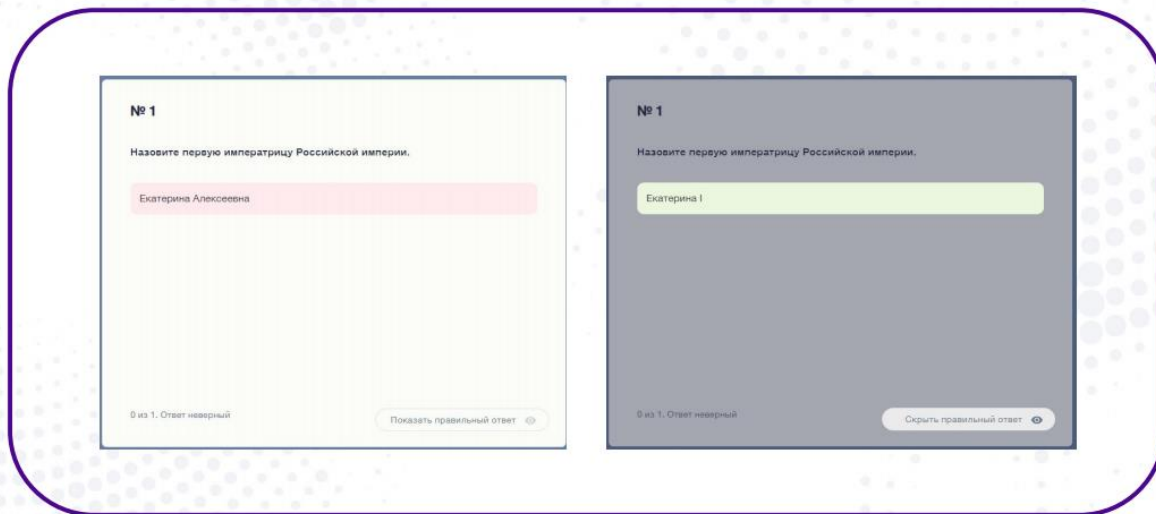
№ 1

Назовите первую императрицу Российской империи.

Екатерина Алексеевна

0 из 1. Ответ неверный

Показать правильный ответ

№ 1

Назовите первую императрицу Российской империи.

Екатерина I

0 из 1. Ответ неверный

Скрыть правильный ответ